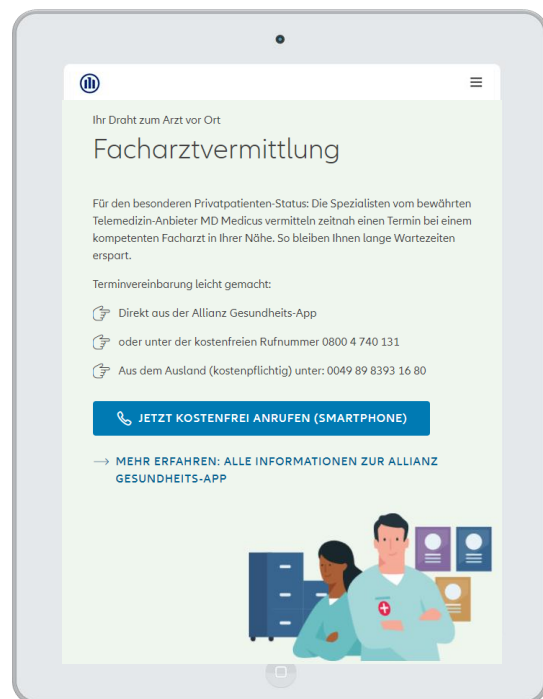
Ihr Draht zum Arzt vor Ort

Facharztvermittlung

Für den besonderen Privatpatienten-Status: Die Spezialisten vom bewährten Telemedizin-Anbieter MD Medicus vermitteln zeitnah einen Termin bei einem kompetenten Facharzt in Ihrer Nähe. So bleiben Ihnen lange Wartezeiten erspart.

Terminvereinbarung leicht gemacht:

Direkt aus der Allianz Gesundheits-App

oder unter der kostenfreien Rufnummer 0800 4 740 131

Aus dem Ausland (kostenpflichtig) unter: 0049 89 8393 16 80

JETZT KOSTENFREI ANRUFEN (SMARTPHONE)

MEHR ERFAHREN: ALLE INFORMATIONEN ZUR ALLIANZ GESUNDHEITS-APP